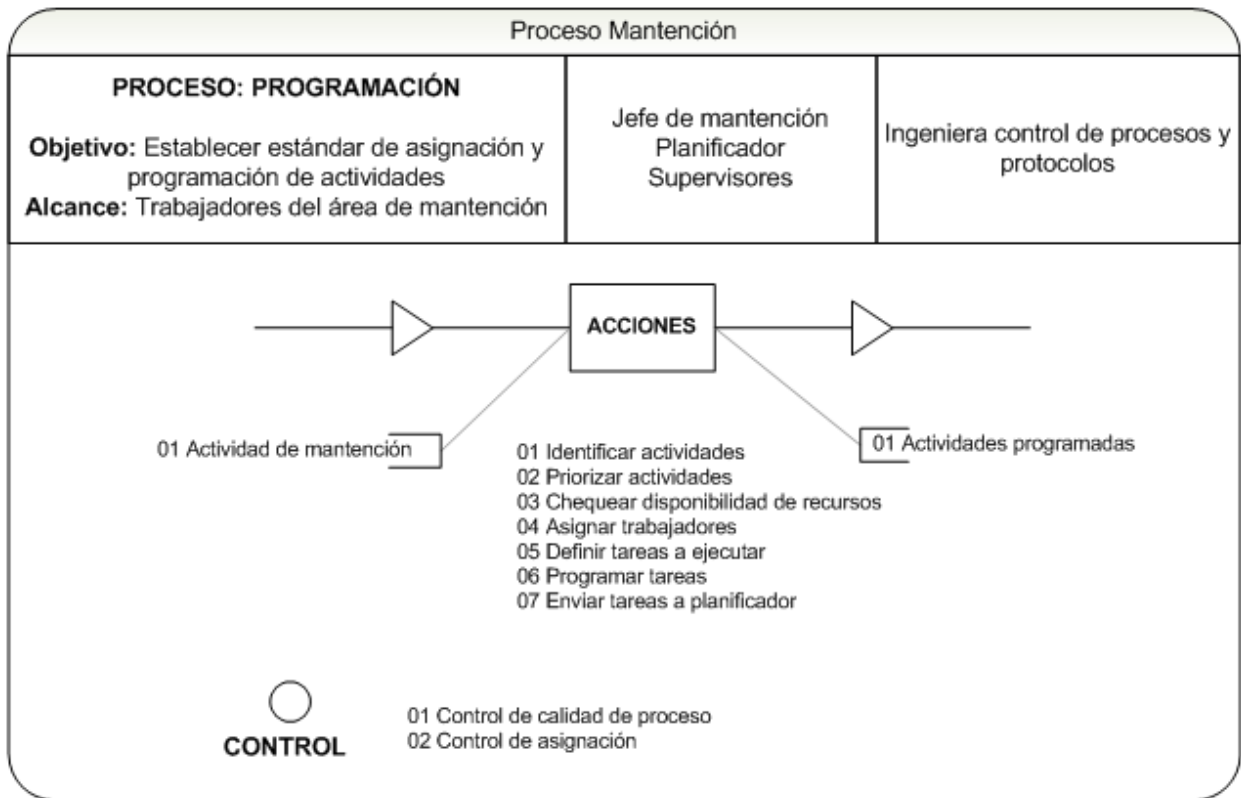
Proceso Mantención

| PROCESO: PROGRAMACIÓN<br>**Objetivo:** Establecer estándar de asignación y programación de actividades<br>**Alcance:** Trabajadores del área de mantención | Jefe de mantención<br>Planificador<br>Supervisores | Ingeniera control de procesos y protocolos |
|---|---|---|

ACCIONES

01 Actividad de mantención

01 Identificar actividades
02 Priorizar actividades
03 Chequear disponibilidad de recursos
04 Asignar trabajadores
05 Definir tareas a ejecutar
06 Programar tareas
07 Enviar tareas a planificador

01 Actividades programadas

CONTROL

01 Control de calidad de proceso
02 Control de asignación